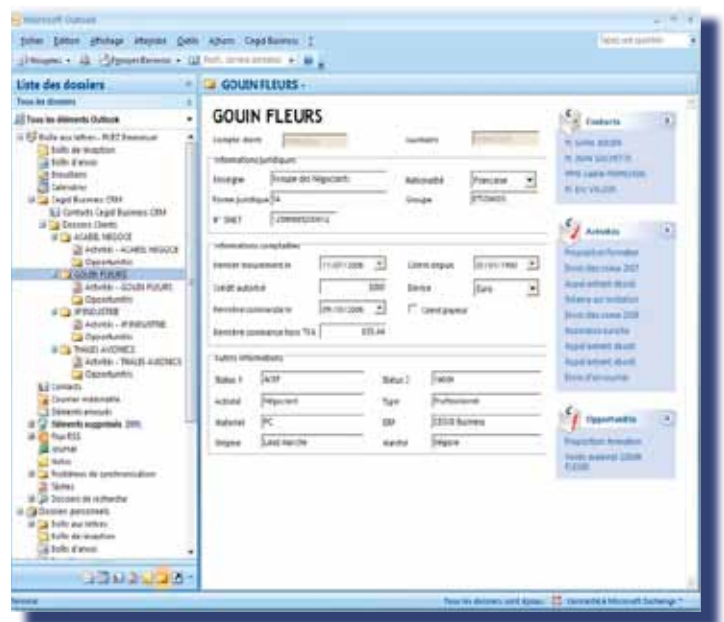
Microsoft Outlook

Fichier Edition Affichage Atteindre Outils Actions Cegid Business ?

Liste des dossiers

Tous les dossiers

Tous les éléments Outlook

Boîte aux lettres

Boîte de réception

Boîte d'envoi

Brouillons

Calendrier

Cegid Business CRM

Contacts Cegid Business CRM

Dossiers Clients

AGABIS NEGOCE

Activités - AGABIS NEGOCE

Opportunités

GOUIN FLEURS

Activités - GOUIN FLEURS

Opportunités

IPINDUSTRIE

Activités - IPINDUSTRIE

Opportunités

TRAGES AVIONICS

Activités - TRAGES AVIONICS

Opportunités

Contacts

Courrier indésirable

Éléments envoyés

Éléments supprimés (89)

Flux RSS

Journal

Notes

Problèmes de synchronisation

Tâches

Dossiers de recherche

Dossiers personnels

Boîte aux lettres

Boîte de réception

Boîte d'envoi

GOUIN FLEURS -

GOUIN FLEURS

Compte client

Informations juridiques

Enseigne

Forme juridique

N° SIRET

Nationalité

Française

Groupe

Informations comptables

Dernier mouvement le

11/07/2006

Crédit autorisé

5000

Dernière commande le

09/10/2006

Dernière commande hors TVA

Client depuis

Devise

Euro

Client payeur

Autres informations

Statut 1

ACTIF

Statut 2

Activité

Type

Professionnel

Matériel

PC

Enseigne

Marché

Contacts

Activités

Opportunités

Tous les dossiers sont à jour.

Connecté à Microsoft Exchange